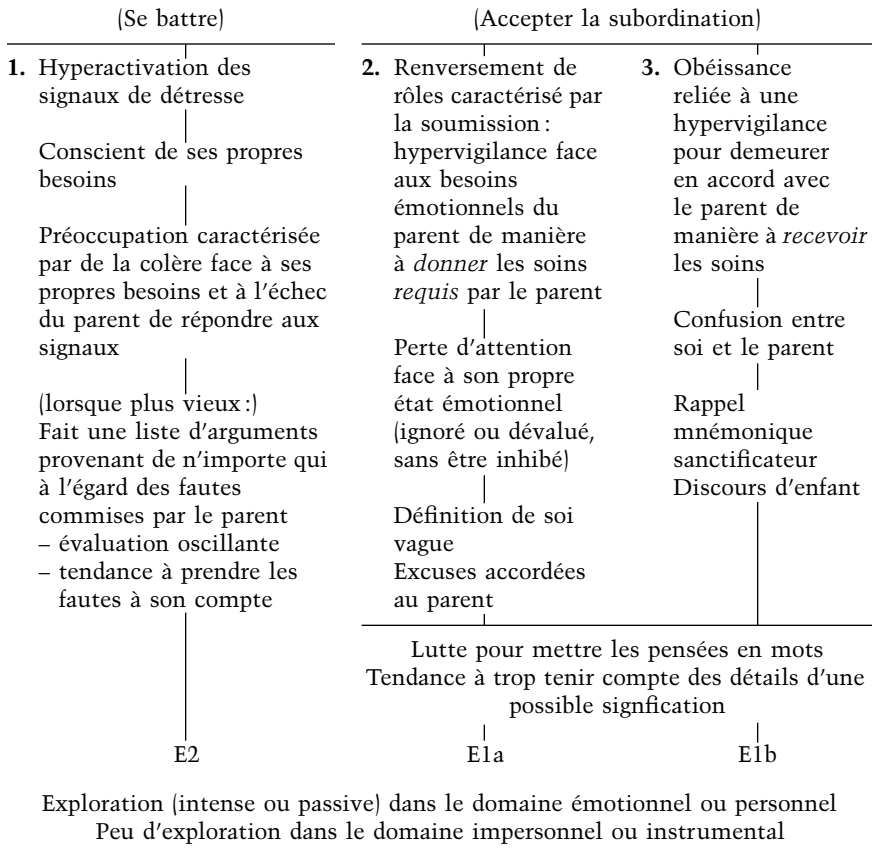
(Se battre)

(Accepter la subordination)

1. Hyperactivation des signaux de détresse

Conscient de ses propres besoins

Préoccupation caractérisée par de la colère face à ses propres besoins et à l'échec du parent de répondre aux signaux

(lorsque plus vieux :)
Fait une liste d'arguments provenant de n'importe qui à l'égard des fautes commises par le parent
– évaluation oscillante
– tendance à prendre les fautes à son compte

E2

2. Renversement de rôles caractérisé par la soumission : hypervigilance face aux besoins émotionnels du parent de manière à *donner* les soins *requis* par le parent

Perte d'attention face à son propre état émotionnel (ignoré ou dévalué, sans être inhibé)

Définition de soi vague
Excuses accordées au parent

3. Obéissance reliée à une hypervigilance pour demeurer en accord avec le parent de manière à *recevoir* les soins

Confusion entre soi et le parent

Rappel mnémonique sanctificateur
Discours d'enfant

Lutte pour mettre les pensées en mots
Tendance à trop tenir compte des détails d'une possible signfication

E1a

E1b

Exploration (intense ou passive) dans le domaine émotionnel ou personnel
Peu d'exploration dans le domaine impersonnel ou instrumental